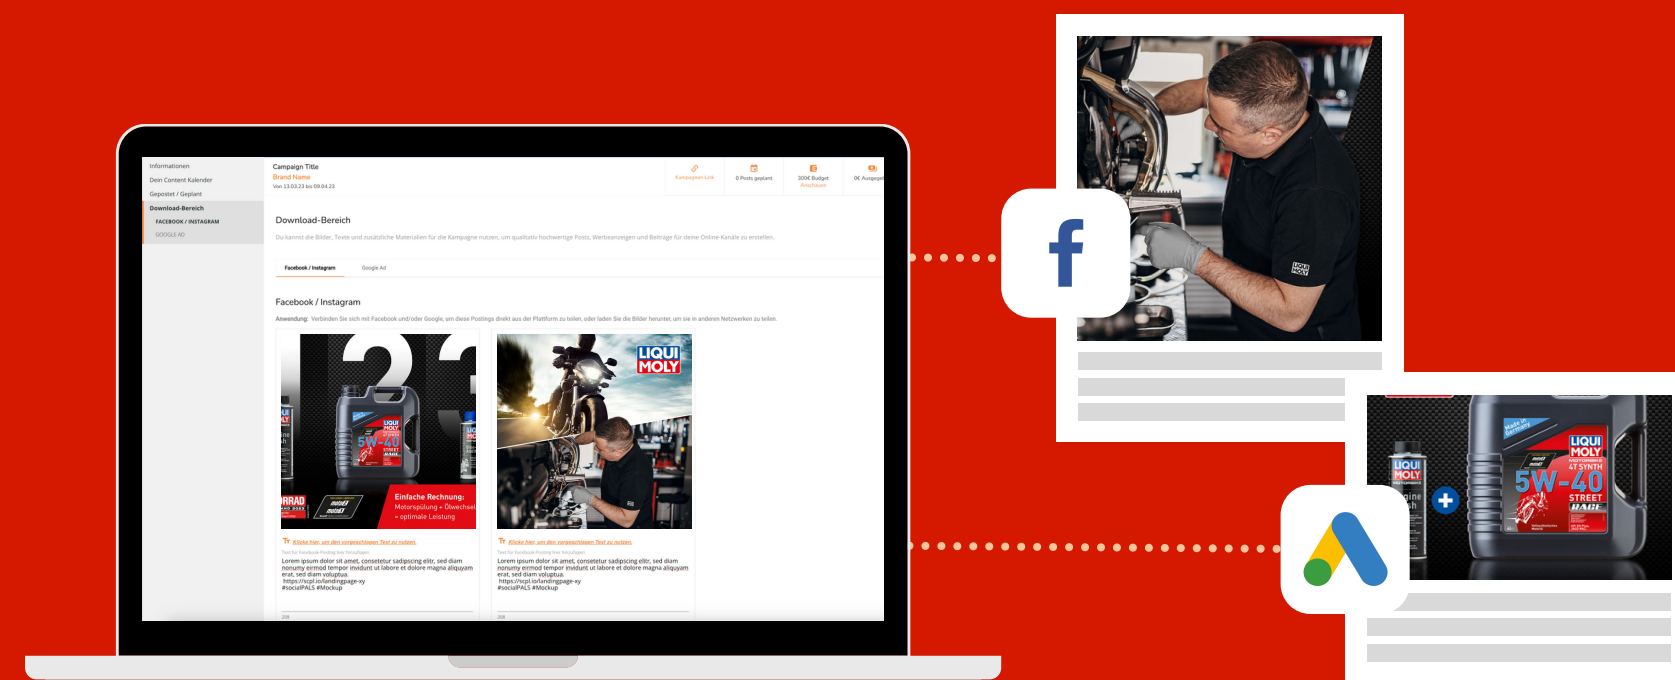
Informationen
Dein Content Kalender
Gepostet / Geplant
Download-Bereich
FACEBOOK / INSTAGRAM
GOOGLE AD

Campaign Title
Brand Name
Von 13.03.23 bis 09.04.23

Kampagnen Link
0 Posts geplant
300€ Budget
Anschauen
0€ Ausgegeb

Download-Bereich

Du kannst die Bilder, Texte und zusätzliche Materialien für die Kampagne nutzen, um qualitativ hochwertige Posts, Werbeanzeigen und Beiträge für deine Online-Kanäle zu erstellen.

Facebook / Instagram
Google Ad

Facebook / Instagram

Anwendung: Verbinden Sie sich mit Facebook und/oder Google, um diese Postings direkt aus der Plattform zu teilen, oder laden Sie die Bilder herunter, um sie in anderen Netzwerken zu teilen.

LIQUI MOLY
5W-40
Einfache Rechnung:
Motorspülung + Ölwechsel
= optimale Leistung

Klicke hier, um den vorgeschlagenen Text zu nutzen.
Text für Facebook Posting hier hinzufügen
Lorem ipsum dolor sit amet, consetetur sadipscing elitr, sed diam nonumy eirmod tempor invidunt ut labore et dolore magna aliquyam erat, sed diam voluptua.
https://scpl.io/landingpage-xy
#socialPALS #Mockup

LIQUI MOLY

Klicke hier, um den vorgeschlagenen Text zu nutzen.
Text für Facebook Posting hier hinzufügen
Lorem ipsum dolor sit amet, consetetur sadipscing elitr, sed diam nonumy eirmod tempor invidunt ut labore et dolore magna aliquyam erat, sed diam voluptua.
https://scpl.io/landingpage-xy
#socialPALS #Mockup

f

LIQUI MOLY
LIQUI MOLY
4T SYNTH
5W-40
STREET
RACE